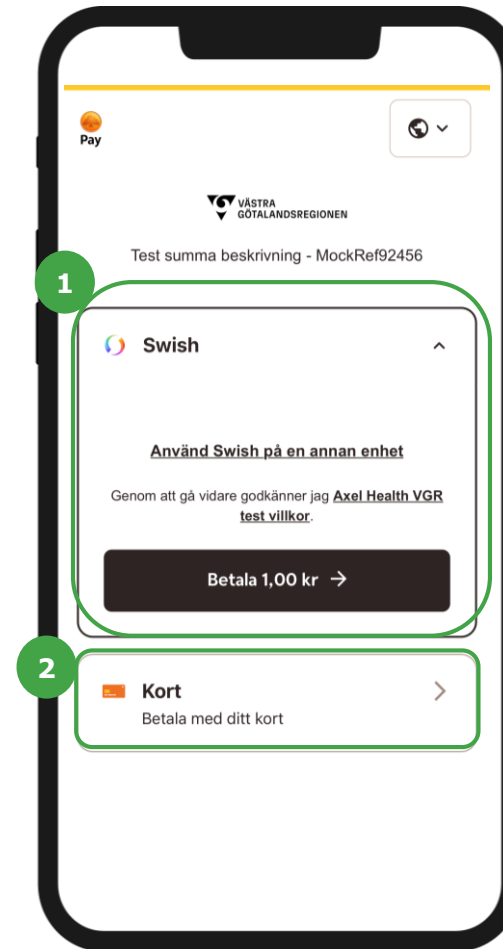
Pay

VÄSTRA GÖTALANDSREGIONEN

Test summa beskrivning - MockRef92456

1

Swish

Använd Swish på en annan enhet

Genom att gå vidare godkänner jag Axel Health VGR test villkor.

Betala 1,00 kr →

2

Kort

Betala med ditt kort